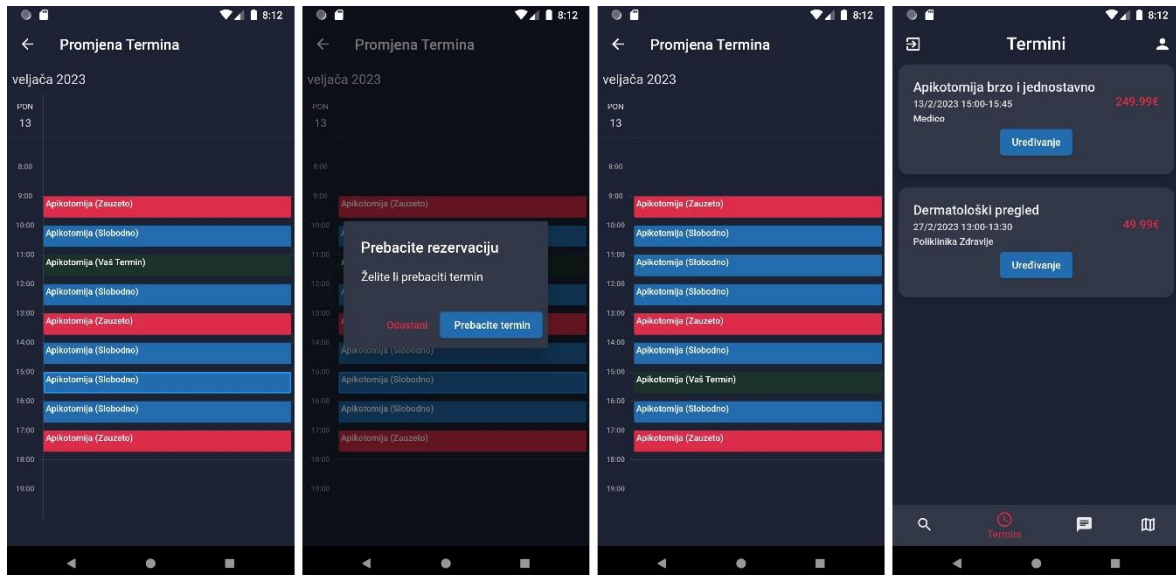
8:12

Promjena Termina

veljača 2023

PON
13

8:00
9:00 Apikotomija (Zauzeto)
10:00 Apikotomija (Slobodno)
11:00 Apikotomija (Vaš Termin)
12:00 Apikotomija (Slobodno)
13:00 Apikotomija (Zauzeto)
14:00 Apikotomija (Slobodno)
15:00 Apikotomija (Slobodno)
16:00 Apikotomija (Slobodno)
17:00 Apikotomija (Zauzeto)
18:00
19:00

8:12

Promjena Termina

veljača 2023

PON
13

8:00
9:00 Apikotomija (Zauzeto)
10:00
11:00
12:00
13:00
14:00 Apikotomija (Slobodno)
15:00 Apikotomija (Slobodno)
16:00 Apikotomija (Slobodno)
17:00 Apikotomija (Zauzeto)
18:00
19:00

Prebacite rezervaciju

Želite li prebaciti termin

Odustani

Prebacite termin

8:12

Promjena Termina

veljača 2023

PON
13

8:00
9:00 Apikotomija (Zauzeto)
10:00 Apikotomija (Slobodno)
11:00 Apikotomija (Slobodno)
12:00 Apikotomija (Slobodno)
13:00 Apikotomija (Zauzeto)
14:00 Apikotomija (Slobodno)
15:00 Apikotomija (Vaš Termin)
16:00 Apikotomija (Slobodno)
17:00 Apikotomija (Zauzeto)
18:00
19:00

8:12

Termini

Apikotomija brzo i jednostavno
13/2/2023 15:00-15:45
Medico
249.99€
Uređivanje

Dermatološki pregled
27/2/2023 13:00-13:30
Poliklinika Zdravlje
49.99€
Uređivanje

Termini